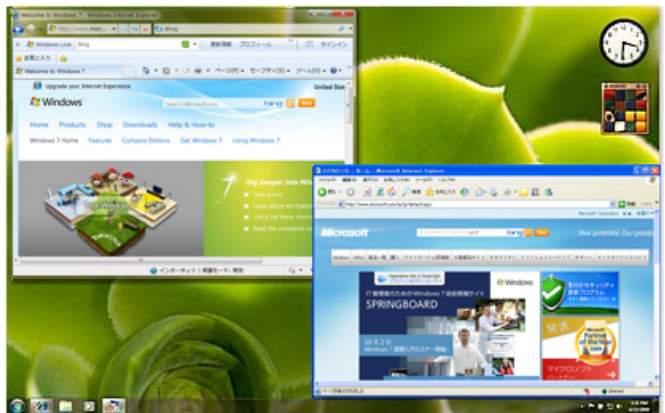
Welcome to Windows 7 - Windows Internet Explorer

http://www.mic

Bing

Windows Live

Bing

最新情報

プロフィール

サインイン

お気に入り

Welcome to Windows 7

ページ(P)

セーフティ(S)

ツール(O)

Upgrade your Internet Experience

United Stat

Windows

bing

Home

Products

Shop

Downloads

Help & How-to

Windows 7 Home

Features

Compare Editions

Get Windows 7

Using Windows 7

Dig deeper into Wi

インターネット | 保護モード: 有効

Microsoft Internet Explorer

Microsoft

bing

Your potential. Our passio

Windows

SPRINGBOARD

Windows 7

発表

マイクロソフト

インターネット